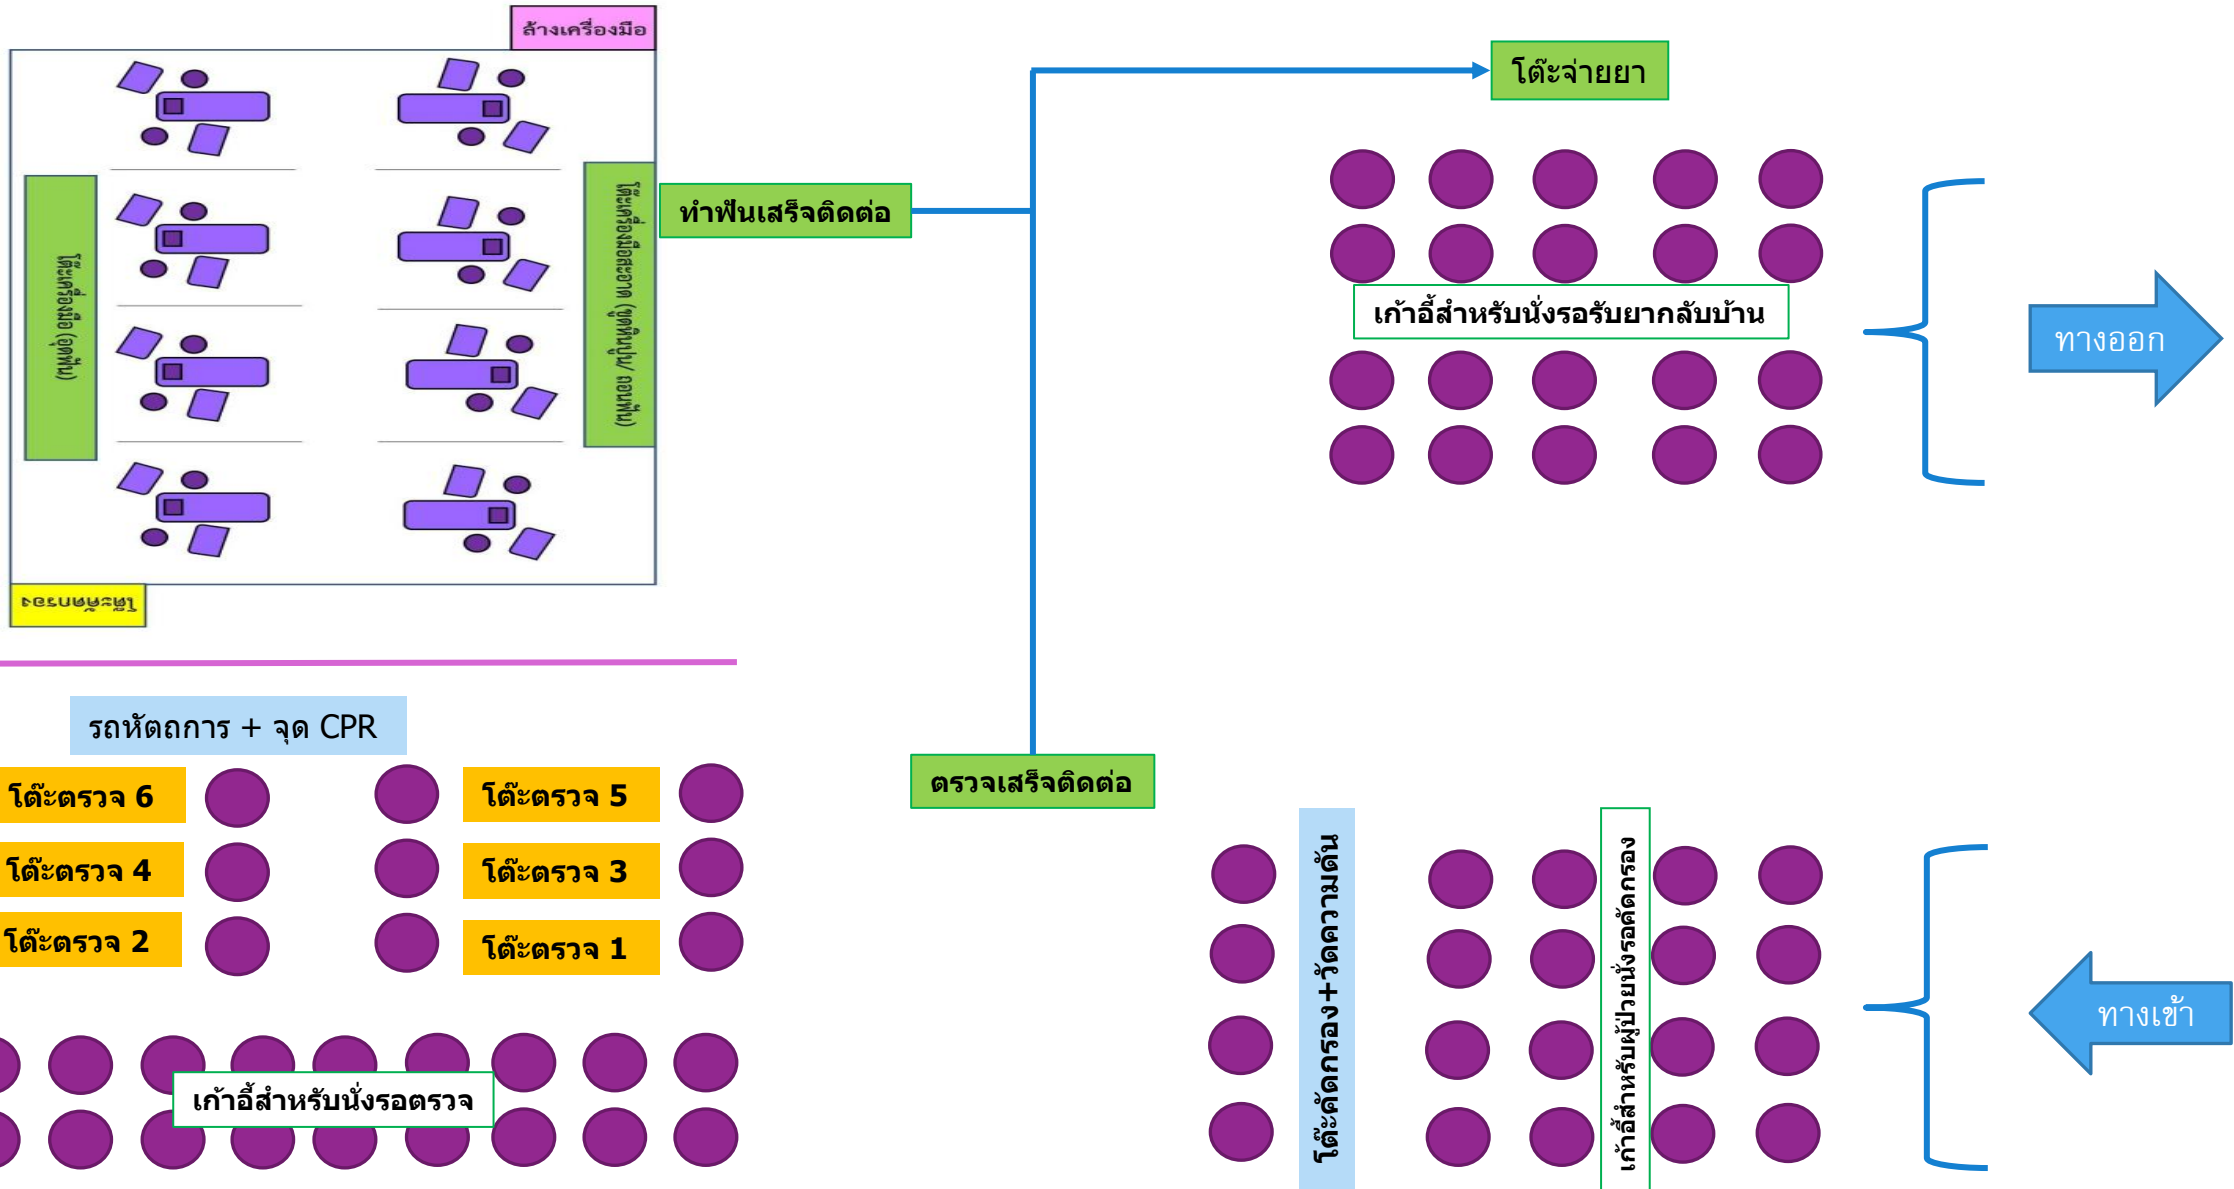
ล้างเครื่องมือ

โต๊ะจ่ายยา

โต๊ะเครื่องมือ (อุดฟัน)

โต๊ะเครื่องมือถอน (ถอนฟัน /ขูดหินปูน)

ทำฟันเสร็จติดต่อ

เก้าอี้สำหรับนั่งรอรับยากลับบ้าน

ทางออก

โต๊ะพักรอ

รถหัตถการ + จุด CPR

โต๊ะตรวจ 6

โต๊ะตรวจ 5

โต๊ะตรวจ 4

โต๊ะตรวจ 3

โต๊ะตรวจ 2

โต๊ะตรวจ 1

ตรวจเสร็จติดต่อ

โต๊ะคัดกรอง+วัดความดัน

เก้าอี้สำหรับผู้ป่วยนั่งรอคัดกรอง

ทางเข้า

เก้าอี้สำหรับนั่งรอตรวจ